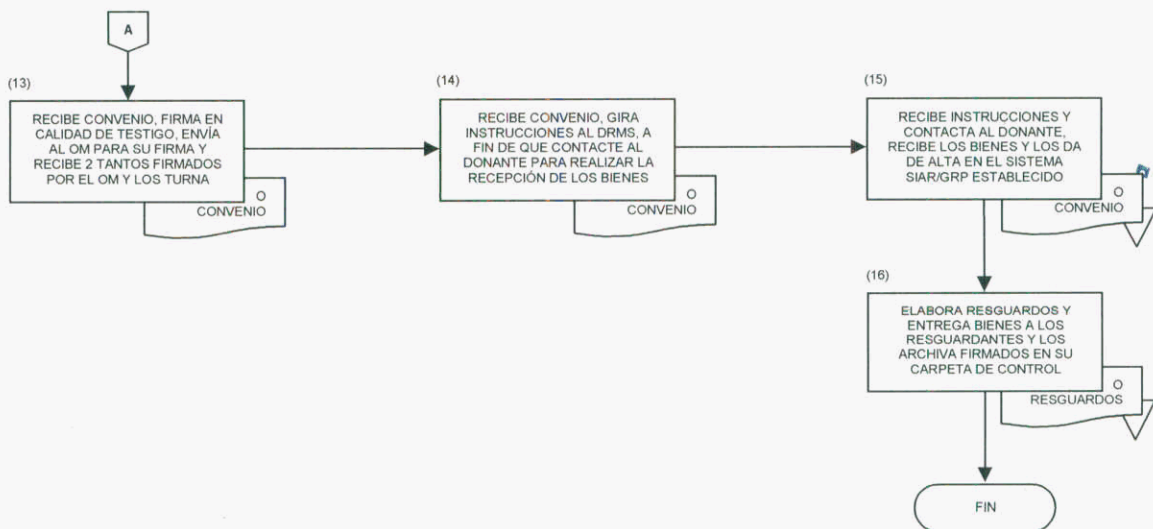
A

(13)

RECIBE CONVENIO, FIRMA EN CALIDAD DE TESTIGO, ENVÍA AL OM PARA SU FIRMA Y RECIBE 2 TANTOS FIRMADOS POR EL OM Y LOS TURNA

O
CONVENIO

(14)

RECIBE CONVENIO, GIRA INSTRUCCIONES AL DRMS, A FIN DE QUE CONTACTE AL DONANTE PARA REALIZAR LA RECEPCIÓN DE LOS BIENES

O
CONVENIO

(15)

RECIBE INSTRUCCIONES Y CONTACTA AL DONANTE, RECIBE LOS BIENES Y LOS DA DE ALTA EN EL SISTEMA SIAR/GRP ESTABLECIDO

O
CONVENIO

(16)

ELABORA RESGUARDOS Y ENTREGA BIENES A LOS RESGUARDANTES Y LOS ARCHIVA FIRMADOS EN SU CARPETA DE CONTROL

O
RESGUARDOS

FIN